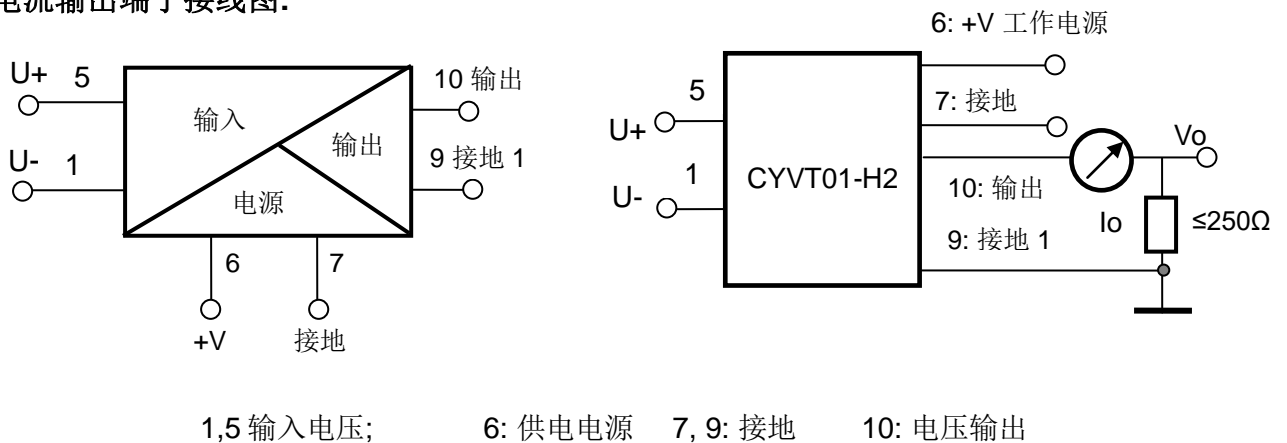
电流输出端子接线图:

U+ 5
U- 1
输入
输出
电源
10 输出
9 接地 1
6
7
+V
接地

6: +V 工作电源
5
U+
1
U-
CYVT01-H2
7: 接地
10: 输出
9: 接地 1
Vo
Io
≤250Ω

1,5 输入电压; 6: 供电电源 7, 9: 接地 10: 电压输出